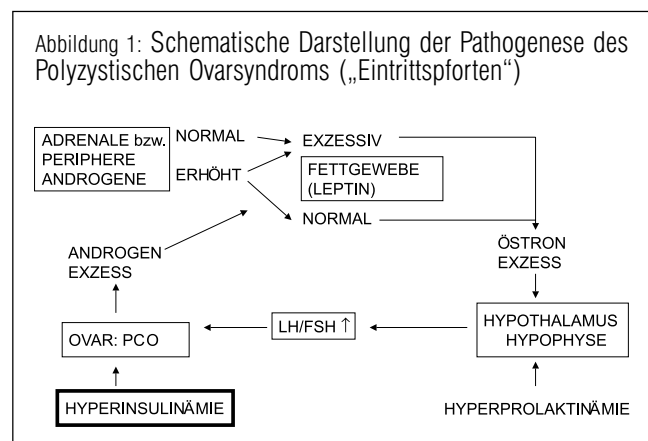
Abbildung 1: Schematische Darstellung der Pathogenese des Polyzystischen Ovarsyndroms („Eintrittspforten“)

ADRENALE bzw. PERIPHERE ANDROGENE

NORMAL

ERHÖHT

EXZESSIV

FETTGEWEBE (LEPTIN)

NORMAL

ANDROGEN EXZESS

ÖSTRON EXZESS

OVAR: PCO

LH/FSH $\uparrow$

HYPOTHALAMUS HYPOPHYSE

HYPERINSULINÄMIE

HYPERPROLAKTINÄMIE